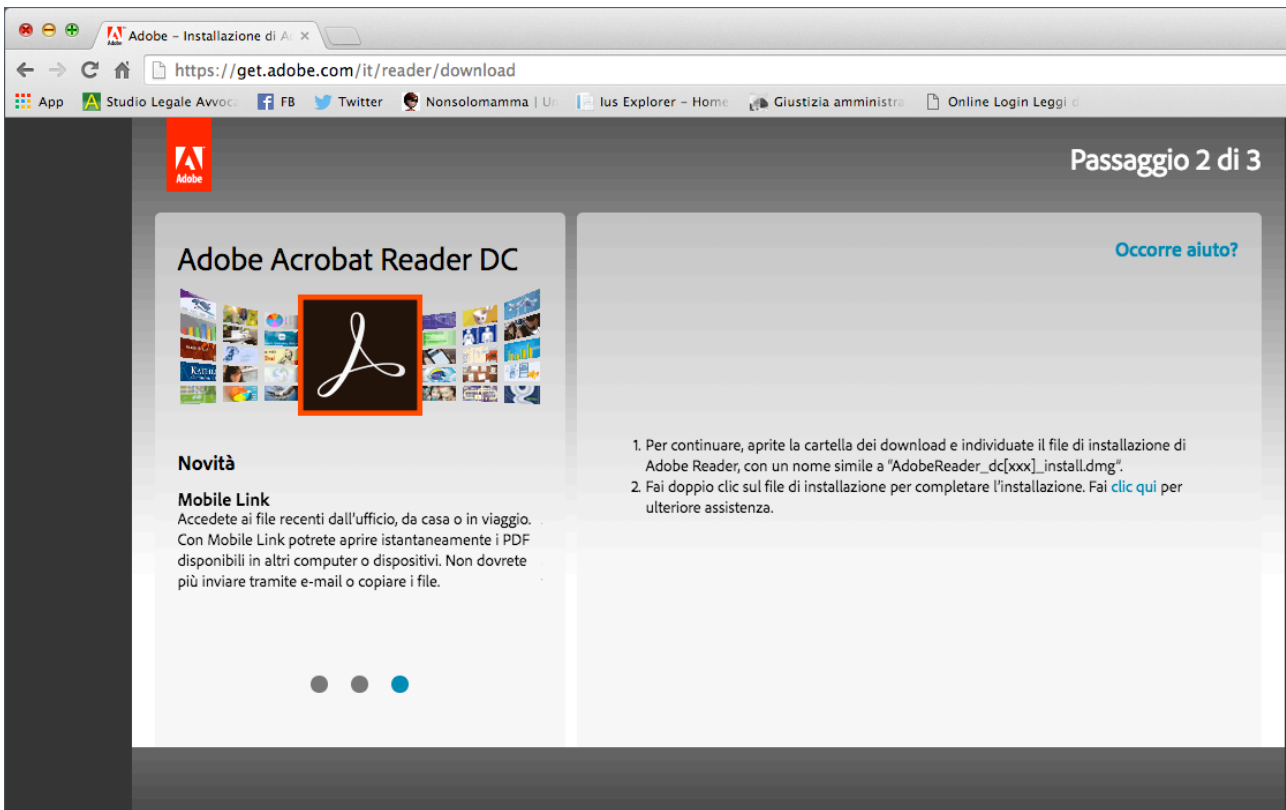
Adobe – Installazione di A

https://get.adobe.com/it/reader/download

App Studio Legale Avvoc FB Twitter Nonsolomamma | U Ius Explorer – Home Giustizia amministra Online Login Leggi d

Adobe

Passaggio 2 di 3

Adobe Acrobat Reader DC

Occorre aiuto?

Novità

Mobile Link
Accedete ai file recenti dall'ufficio, da casa o in viaggio. Con Mobile Link potrete aprire istantaneamente i PDF disponibili in altri computer o dispositivi. Non dovrete più inviare tramite e-mail o copiare i file.

1. Per continuare, aprite la cartella dei download e individuate il file di installazione di Adobe Reader, con un nome simile a "AdobeReader_dc[xxx]_install.dmg".
2. Fai doppio clic sul file di installazione per completare l'installazione. Fai clic qui per ulteriore assistenza.